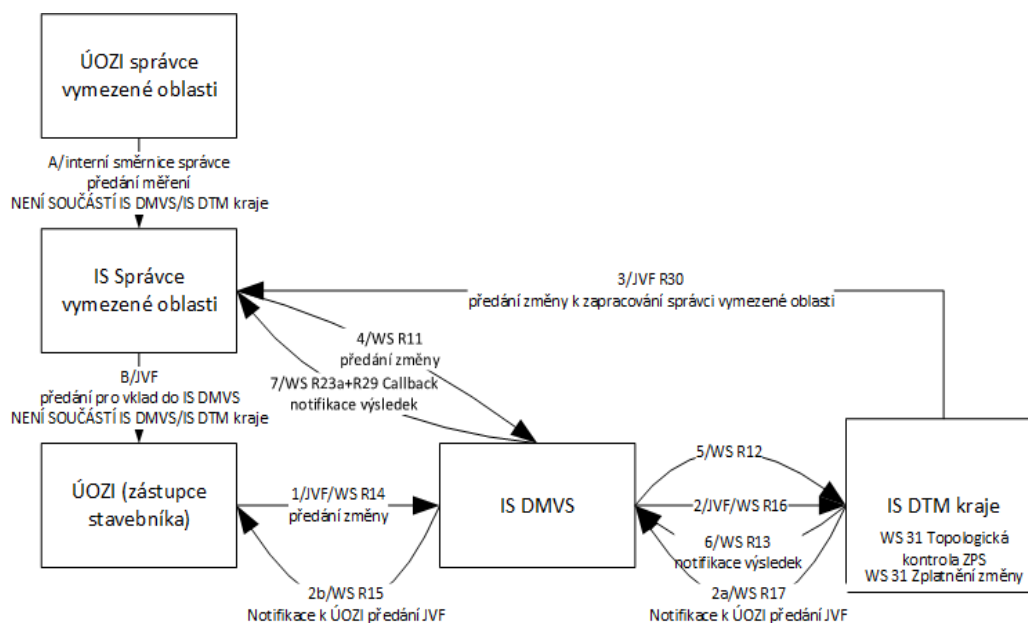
ÚOZI správce vymezené oblasti

A/interní směrnice správce
předání měření
NENÍ SOUČÁSTÍ IS DMVS/IS DTM kraje

IS Správce vymezené oblasti

3/JVF R30
předání změny k zapracování správci vymezené oblasti

4/WS R11
předání změny

7/WS R23a+R29 Callback
notifikace výsledek

B/JVF
předání pro vklad do IS DMVS
NENÍ SOUČÁSTÍ IS DMVS/IS DTM kraje

ÚOZI (zástupce stavebníka)

1/JVF/WS R14
předání změny

2b/WS R15
Notifikace k ÚOZI předání JVF

IS DMVS

5/WS R12

2/JVF/WS R16

6/WS R13
notifikace výsledek

2a/WS R17
Notifikace k ÚOZI předání JVF

IS DTM kraje

WS 31 Topologická kontrola ZPS
WS 31 Zplatnění změny